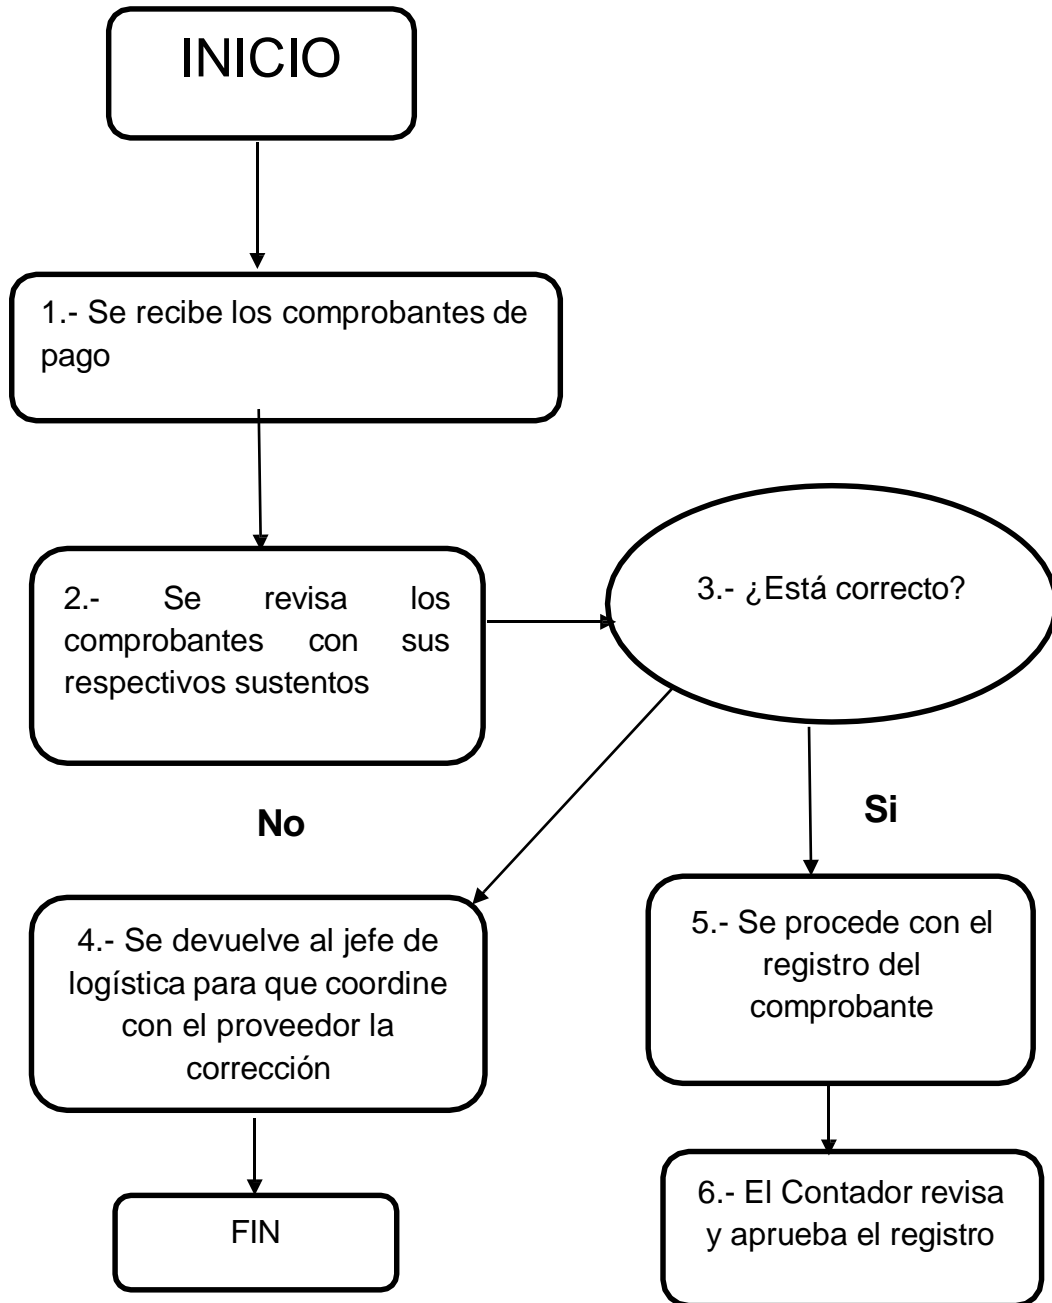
INICIO

1.- Se recibe los comprobantes de pago

2.- Se revisa los comprobantes con sus respectivos sustentos

3.- ¿Está correcto?

No

Si

4.- Se devuelve al jefe de logística para que coordine con el proveedor la corrección

FIN

5.- Se procede con el registro del comprobante

6.- El Contador revisa y aprueba el registro